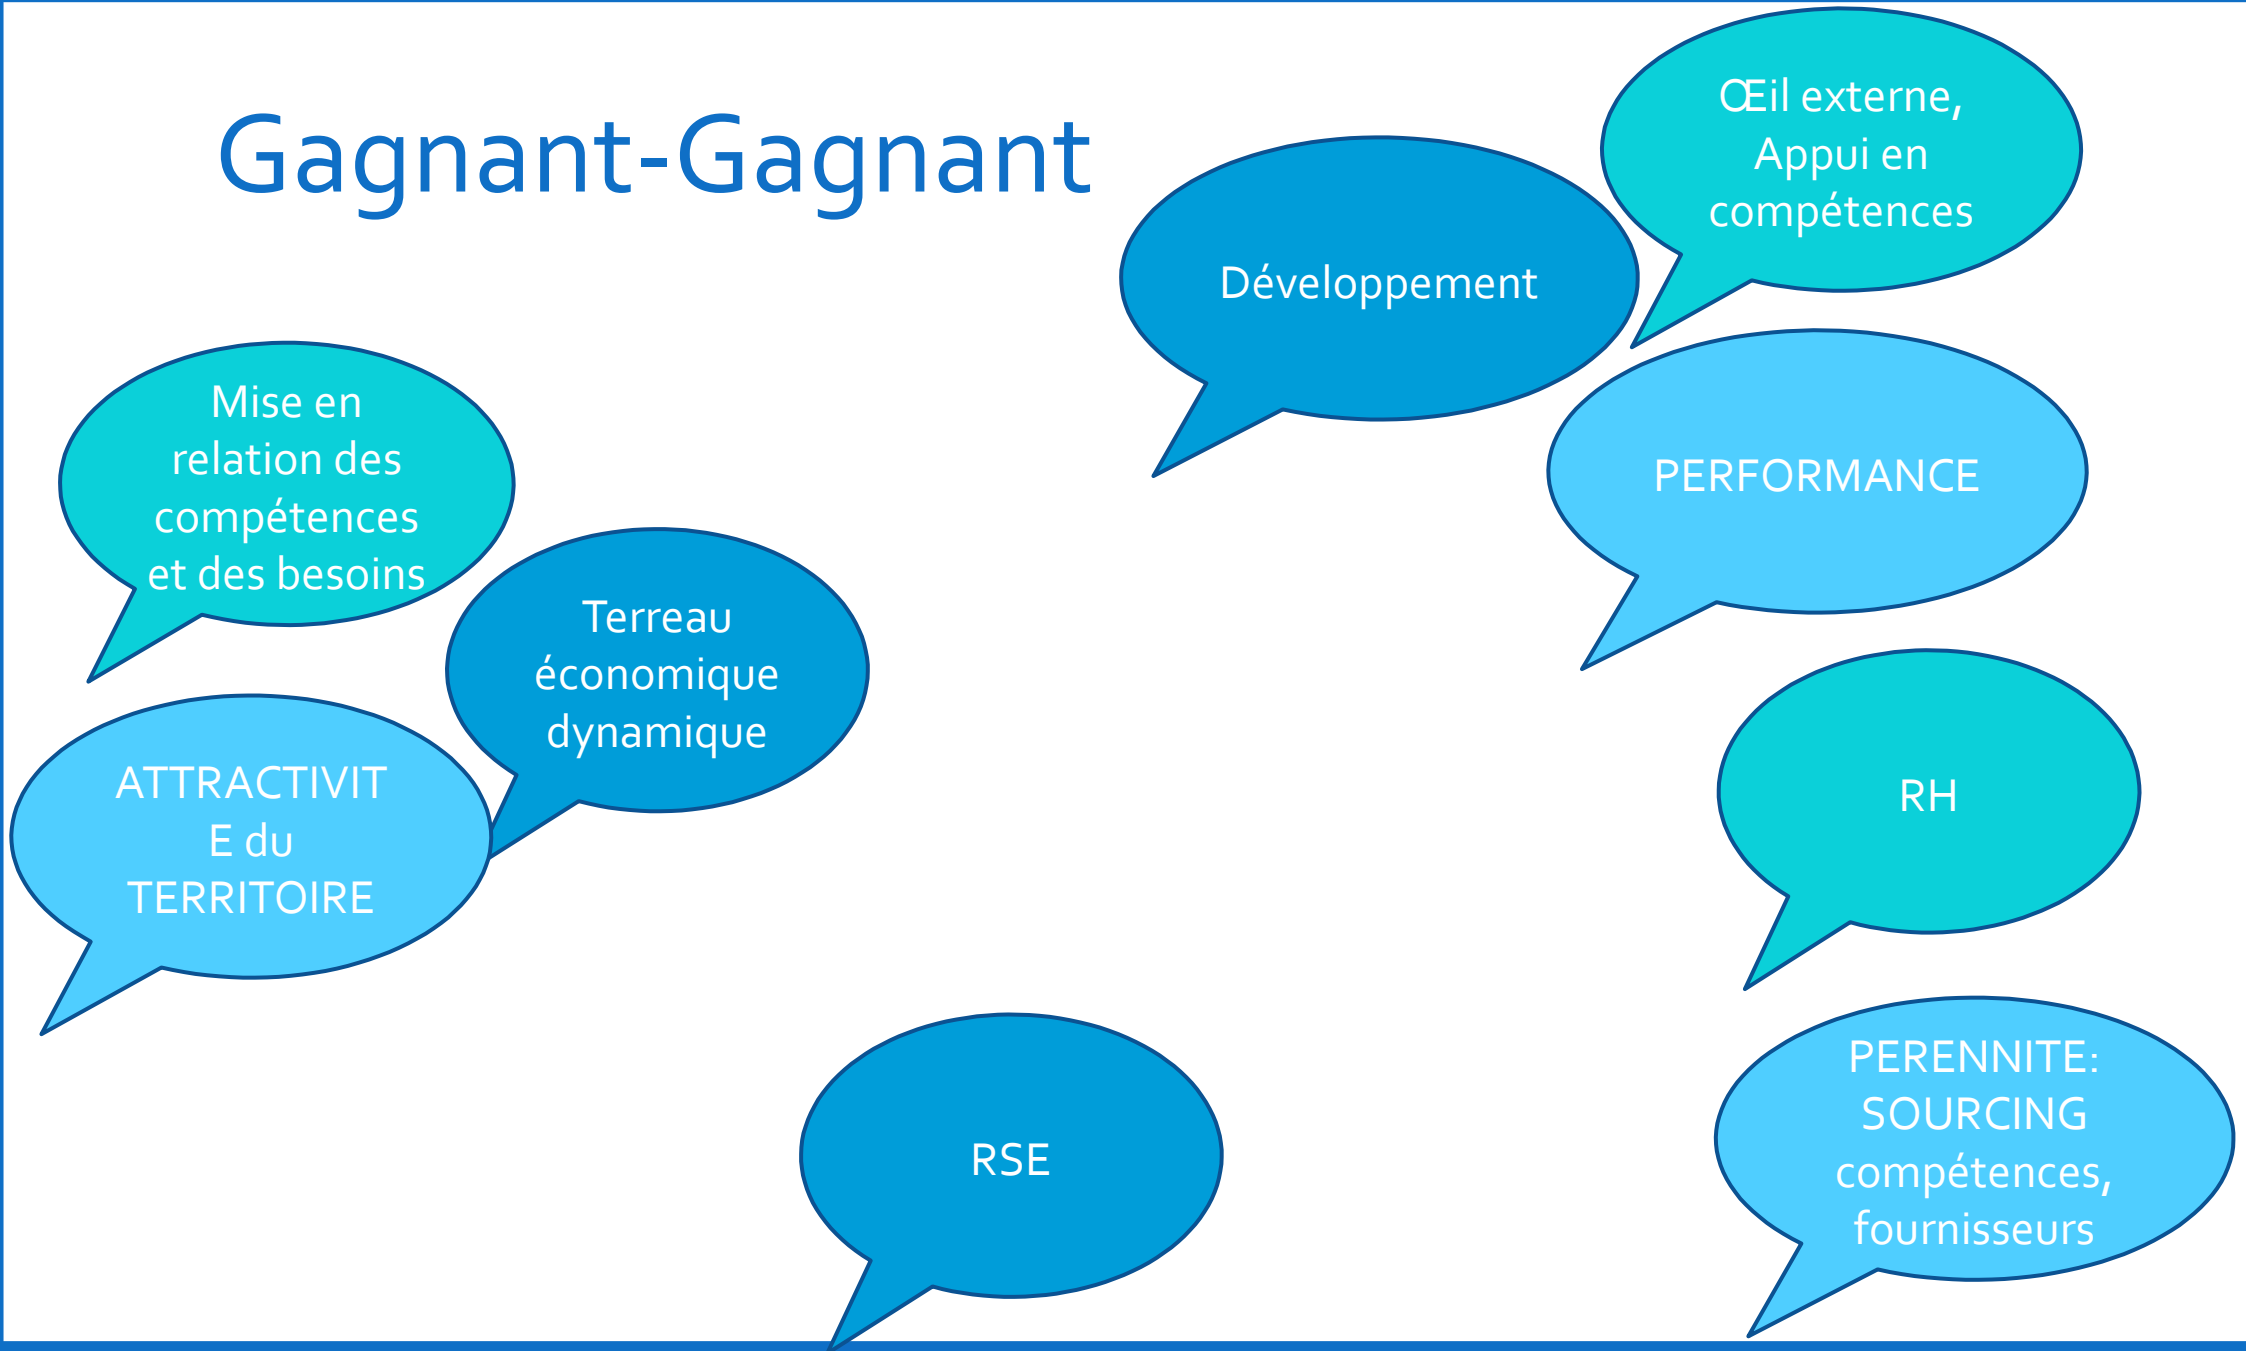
Gagnant-Gagnant

Œil externe, Appui en compétences

Développement

Mise en relation des compétences et des besoins

Terreau économique dynamique

PERFORMANCE

ATTRACTIVIT E du TERRITOIRE

RH

RSE

PERENNITE: SOURCING compétences, fournisseurs